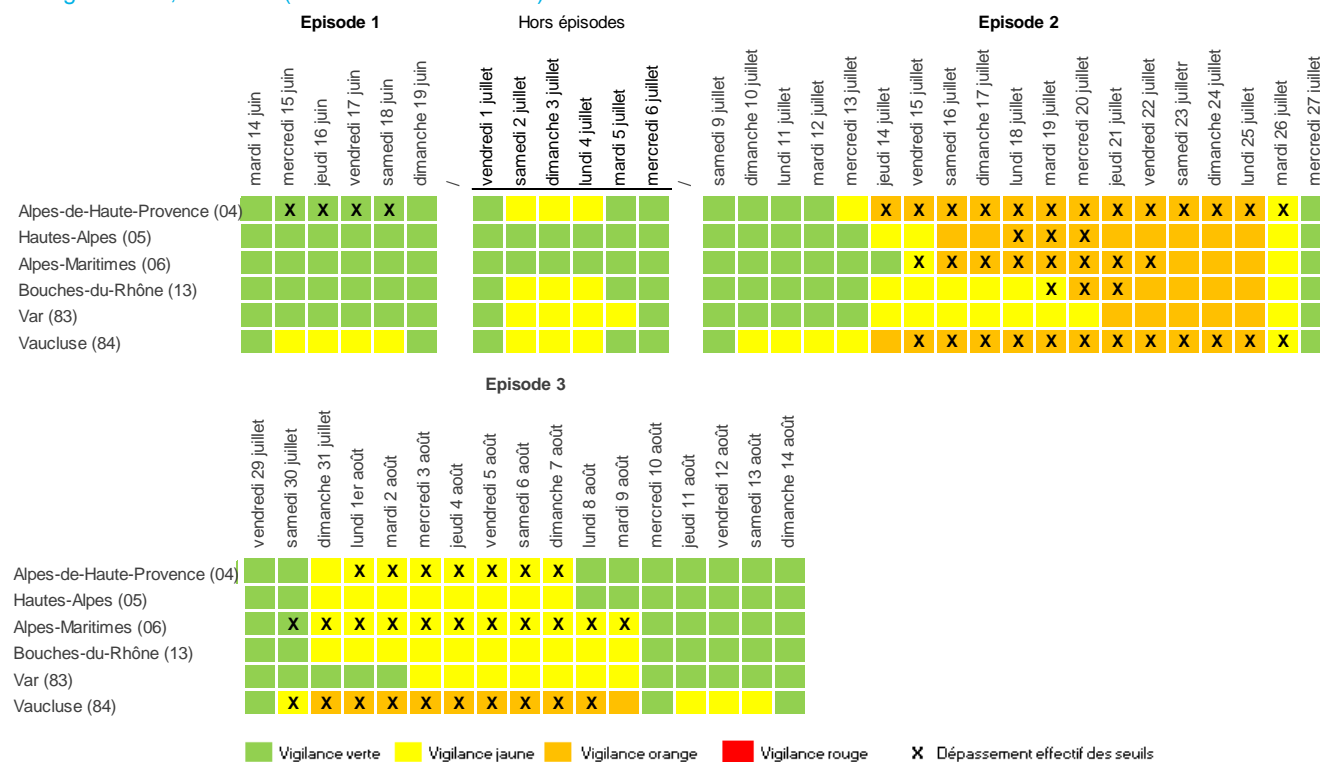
Episode 1

Hors épisodes

Episode 2

| | mardi 14 juin | mercredi 15 juin | jeudi 16 juin | vendredi 17 juin | samedi 18 juin | dimanche 19 juin | / | vendredi 1 juillet | samedi 2 juillet | dimanche 3 juillet | lundi 4 juillet | mardi 5 juillet | mercredi 6 juillet | / | samedi 9 juillet | dimanche 10 juillet | lundi 11 juillet | mardi 12 juillet | mercredi 13 juillet | jeudi 14 juillet | vendredi 15 juillet | samedi 16 juillet | dimanche 17 juillet | lundi 18 juillet | mardi 19 juillet | mercredi 20 juillet | jeudi 21 juillet | vendredi 22 juillet | samedi 23 juillettr | dimanche 24 juillet | lundi 25 juillet | mardi 26 juillet | mercredi 27 juillet |
|---|---|---|---|---|---|---|---|---|---|---|---|---|---|---|---|---|---|---|---|---|---|---|---|---|---|---|---|---|---|---|---|---|---|
| Alpes-de-Haute-Provence (04) | | X | X | X | X | | | | | | | | | | | | | | | X | X | X | X | X | X | X | X | X | X | X | X | X | |
| Hautes-Alpes (05) | | | | | | | | | | | | | | | | | | | | | | | | X | X | X | | | | | | | |
| Alpes-Maritimes (06) | | | | | | | | | | | | | | | | | | | | | X | X | X | X | X | X | X | X | | | | | |
| Bouches-du-Rhône (13) | | | | | | | | | | | | | | | | | | | | | | | | | X | X | X | | | | | | |
| Var (83) | | | | | | | | | | | | | | | | | | | | | | | | | | | | | | | | | |
| Vaucluse (84) | | | | | | | | | | | | | | | | | | | | | X | X | X | X | X | X | X | X | X | X | X | X | |

Episode 3

| | vendredi 29 juillet | samedi 30 juillet | dimanche 31 juillet | lundi 1er août | mardi 2 août | mercredi 3 août | jeudi 4 août | vendredi 5 août | samedi 6 août | dimanche 7 août | lundi 8 août | mardi 9 août | mercredi 10 août | jeudi 11 août | vendredi 12 août | samedi 13 août | dimanche 14 août |
|---|---|---|---|---|---|---|---|---|---|---|---|---|---|---|---|---|---|
| Alpes-de-Haute-Provence (04) | | | | X | X | X | X | X | X | X | | | | | | | |
| Hautes-Alpes (05) | | | | | | | | | | | | | | | | | |
| Alpes-Maritimes (06) | | X | X | X | X | X | X | X | X | X | X | X | | | | | |
| Bouches-du-Rhône (13) | | | | | | | | | | | | | | | | | |
| Var (83) | | | | | | | | | | | | | | | | | |
| Vaucluse (84) | | X | X | X | X | X | X | X | X | X | X | | | | | | |

Vigilance verte Vigilance jaune Vigilance orange Vigilance rouge X Dépassement effectif des seuils